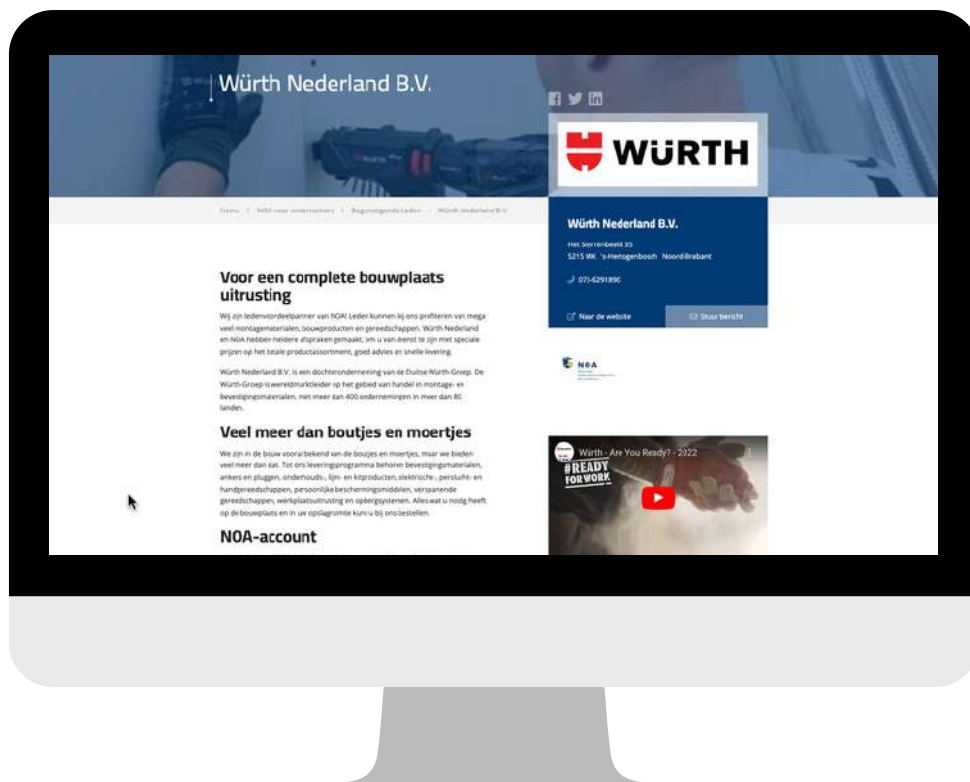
Würth Nederland B.V.

WÜRTH

Home | NOA voor ondernemers | Begunstigende Leden | Würth Nederland B.V.

Würth Nederland B.V.

Het Sterrenbeeld 35
5215 MK 's-Hertogenbosch Noord-Brabant

071-6291890

Naar de website

Stuur bericht

Voor een complete bouwplaats uitrusting

Wij zijn ledenvoordeelpartner van NOA! Leden kunnen bij ons profiteren van mega veel montagematerialen, bouwproducten en gereedschappen. Würth Nederland en NOA hebben heldere afspraken gemaakt, om u van dienst te zijn met speciale prijzen op het totale productassortiment, goed advies en snelle levering.

Würth Nederland B.V. is een dochteronderneming van de Duitse Würth-Groep. De Würth-Groep is wereldmarktleider op het gebied van handel in montage- en bevestigingsmaterialen, met meer dan 400 ondernemingen in meer dan 80 landen.

NOA

Veel meer dan boutjes en moertjes

We zijn in de bouw vooral bekend van de boutjes en moertjes, maar we bieden veel meer dan dat. Tot ons leveringsprogramma behoren bevestigingsmaterialen, ankers en pluggen, onderhouds-, lijm- en kitproducten, elektrische-, perslucht- en handgereedschappen, persoonlijke beschermingsmiddelen, verspanende gereedschappen, werkplaatsuitrusting en opbergsystemen. Alles wat u nodig heeft op de bouwplaats en in uw opslagruimte kunt u bij ons bestellen.

Würth - Are You Ready? - 2022

#READY FOR WORK

NOA-account